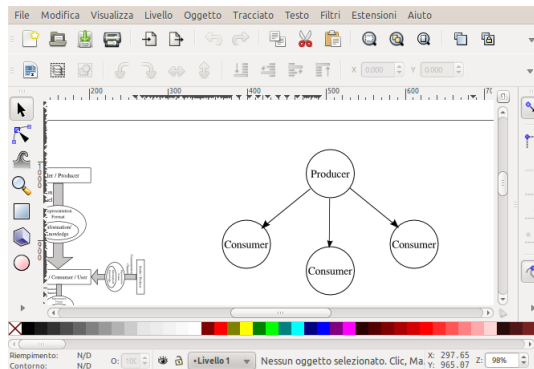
File Modifica Visualizza Livello Oggetto Tracciato Testo Filtri Estensioni Aiuto

X 0.000 Y 0.000

200 300 400 500 600 70

Producer

Consumer

Consumer

Consumer

ter / Producer

Representation Format

Information/ Knowledge

/ Consumer / User

Riempimento: N/D
Contorno: N/D
O: 100
•Livello 1
Nessun oggetto selezionato. Clic, Ma
X: 297.65
Y: 965.07
Z: 98%